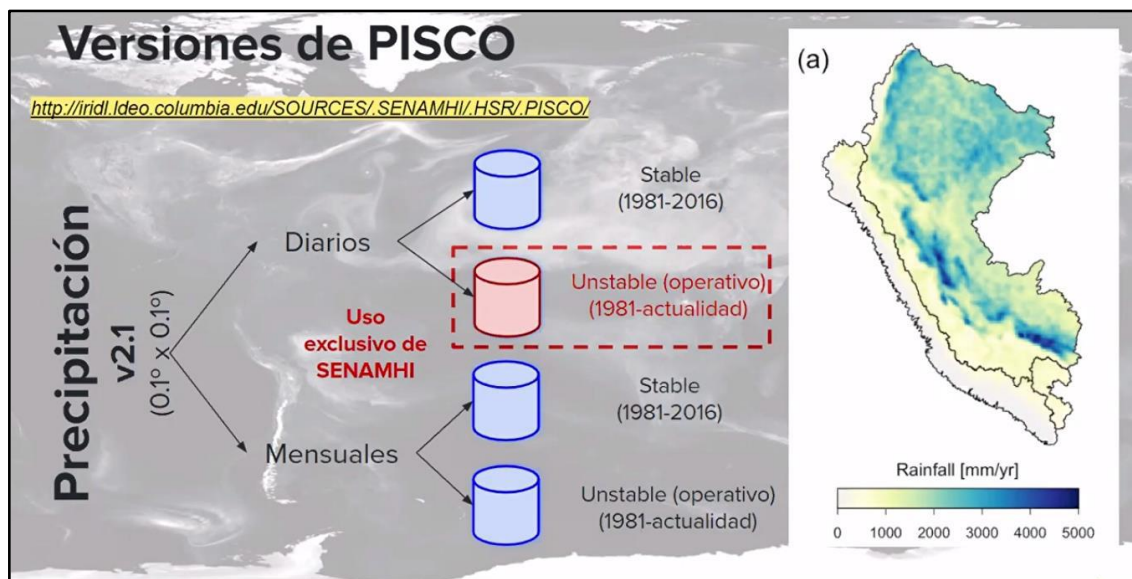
Versiones de PISCO

http://iridl.ldeo.columbia.edu/SOURCES/.SENAMHI/.HSR/.PISCO/

Precipitación
v2.1
(0.1° x 0.1°)

Diarios

Stable
(1981-2016)

Unstable (operativo)
(1981-actualidad)

Uso exclusivo de SENAMHI

Mensuales

Stable
(1981-2016)

Unstable (operativo)
(1981-actualidad)

(a)

Rainfall [mm/yr]

0 1000 2000 3000 4000 5000